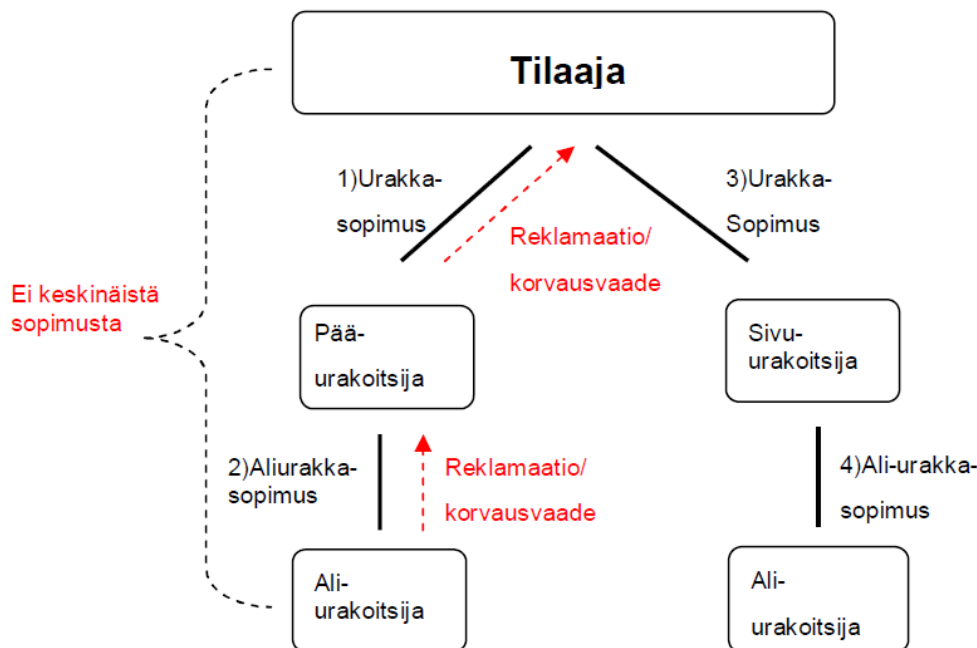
Tilaaja

Ei keskinäistä sopimusta

1)Urakka-sopimus

Reklamaatio/ korvausvaade

3)Urakka-Sopimus

Pää-urakoitsija

Sivu-urakoitsija

2)Aliurakka-sopimus

Reklamaatio/ korvausvaade

4)Ali-urakka-sopimus

Ali-urakoitsija

Ali-urakoitsija